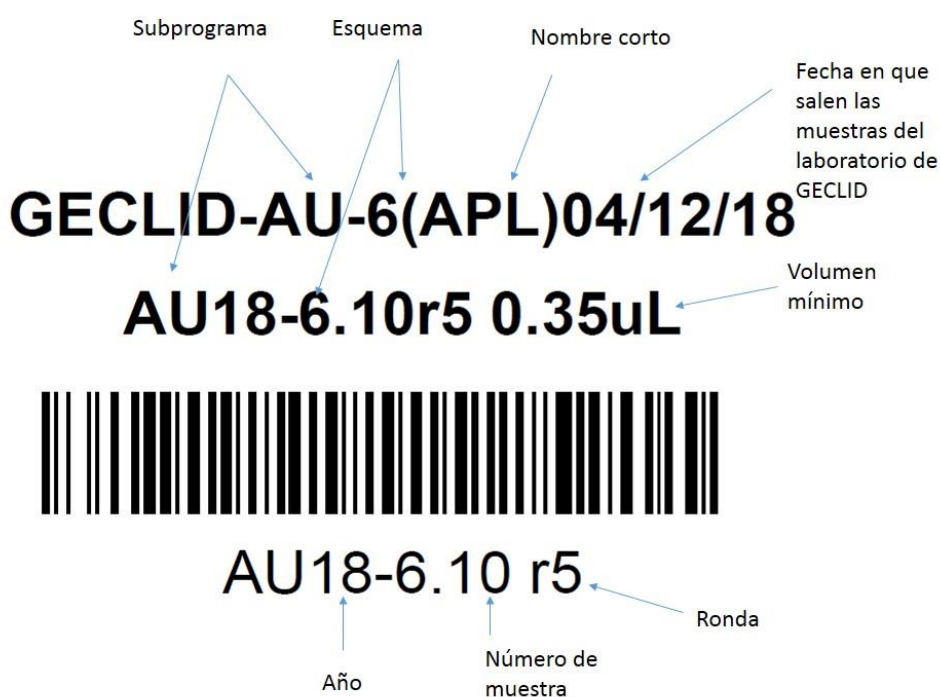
Subprograma

Esquema

Nombre corto

Fecha en que salen las muestras del laboratorio de GECLID

GECLID-AU-6(APL)04/12/18

AU18-6.10r5 0.35uL

Volumen mínimo

AU18-6.10 r5

Ronda

Año

Número de muestra